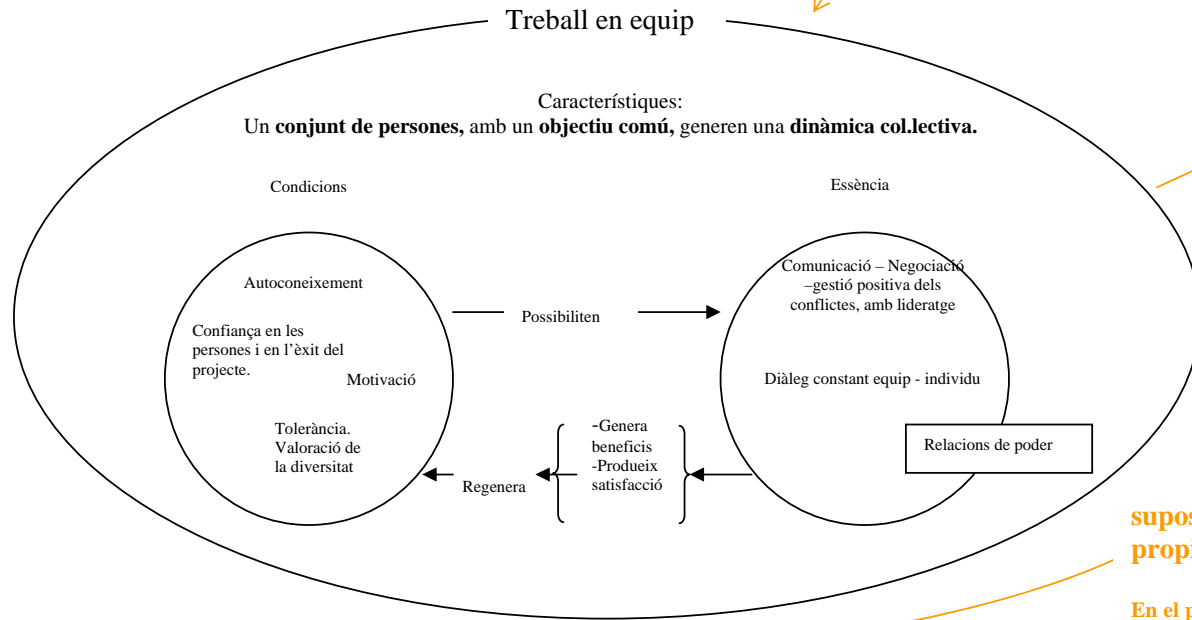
Treball en equip

Característiques:
Un **conjunt de persones,** amb un **objectiu comú,** generen una **dinàmica col.lectiva.**

Condicions

Essència

Autoconeixement

Confiança en les persones i en l'èxit del projecte.

Motivació

Tolerància. Valoració de la diversitat

Possibiliten

Comunicació – Negociació –gestió positiva dels conflictes, amb lideratge

Diàleg constant equip - individu

Relacions de poder

-Genera beneficis
-Produeix satisfacció

Regenera

**supos**
**propi**

**En el p**